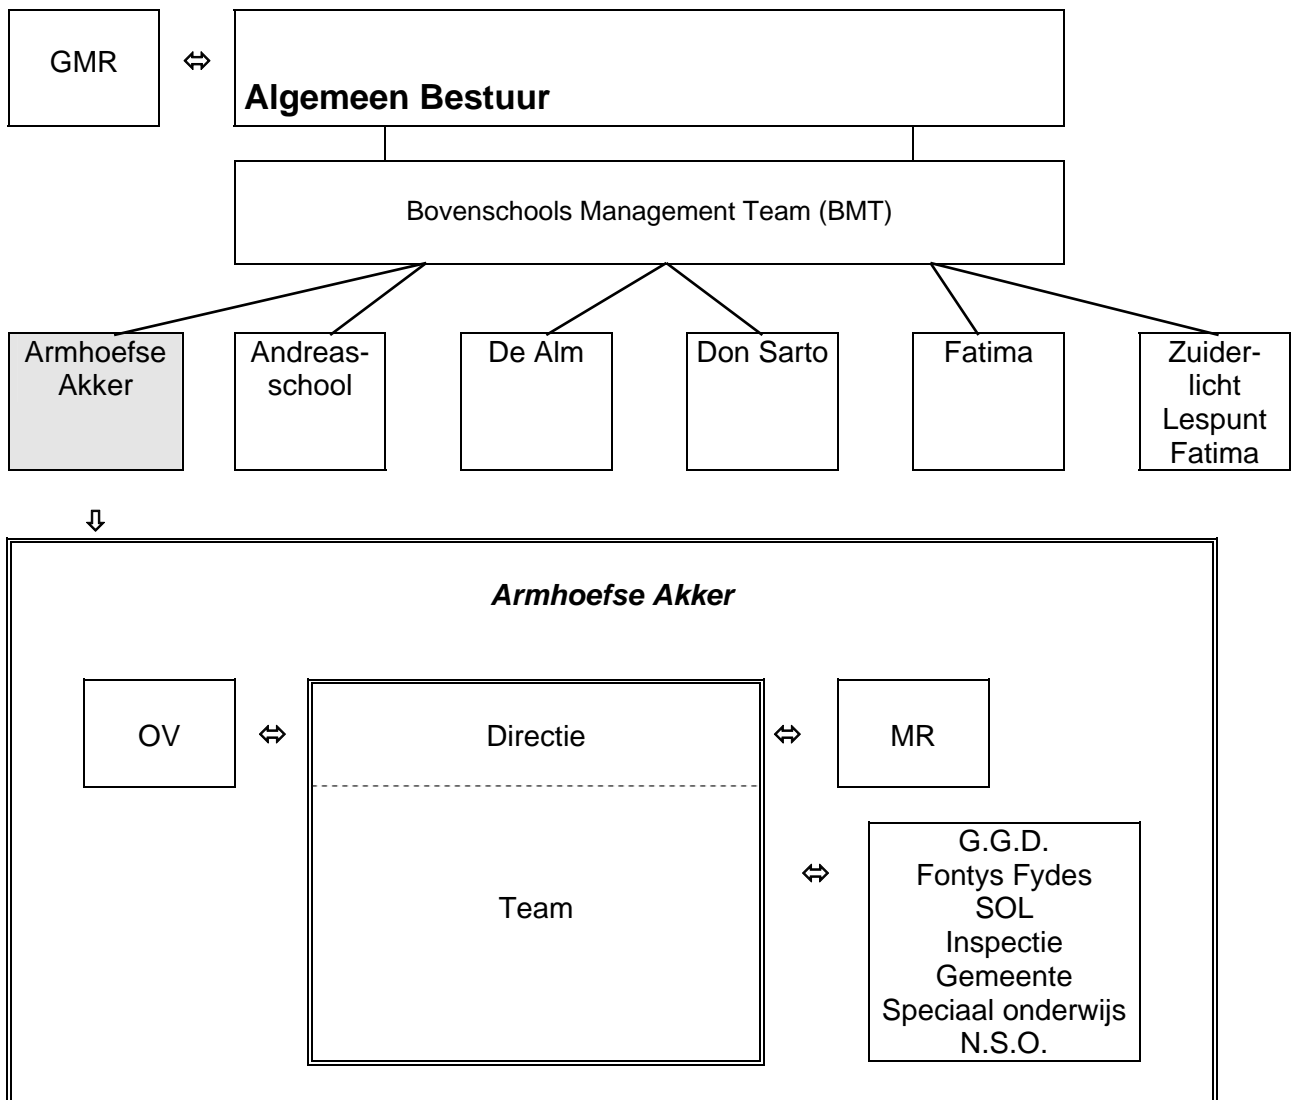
GMR ⇔ **Algemeen Bestuur**

Bovenschools Management Team (BMT)

Armhoefse Akker

Andreasschool

De Alm

Don Sarto

Fatima

Zuiderlicht Lespunt Fatima

⇩

*Armhoefse Akker*

OV ⇔ Directie ⇔ MR

Team

⇔

G.G.D.
Fontys Fydes
SOL
Inspectie
Gemeente
Speciaal onderwijs
N.S.O.